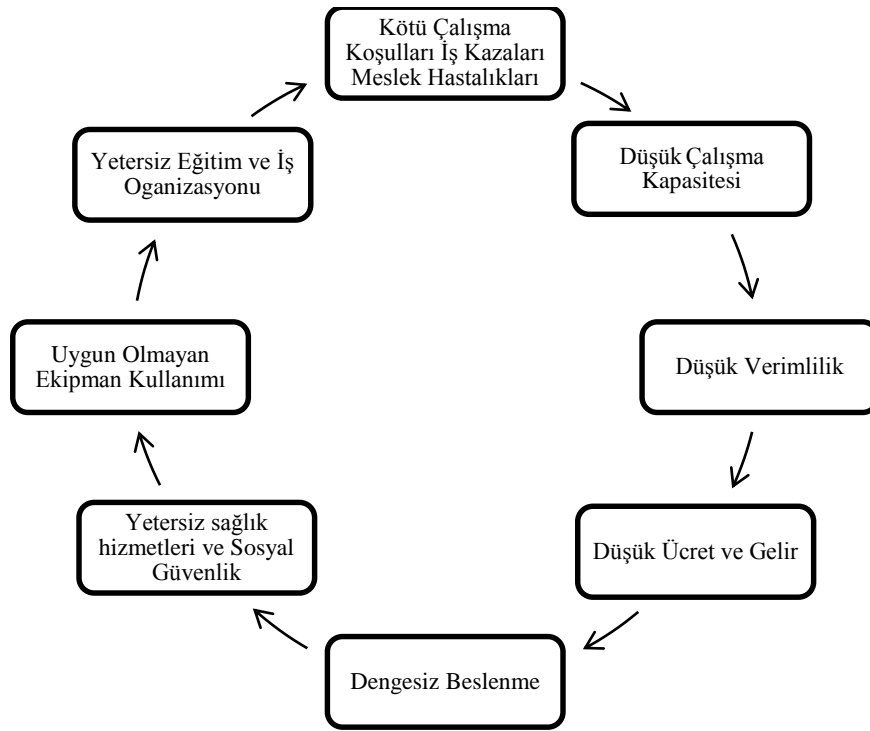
Kötü Çalışma Koşulları İş Kazaları Meslek Hastalıkları

Düşük Çalışma Kapasitesi

Düşük Verimlilik

Düşük Ücret ve Gelir

Dengesiz Beslenme

Yetersiz sağlık hizmetleri ve Sosyal Güvenlik

Uygun Olmayan Ekipman Kullanımı

Yetersiz Eğitim ve İş Oganizasyonu